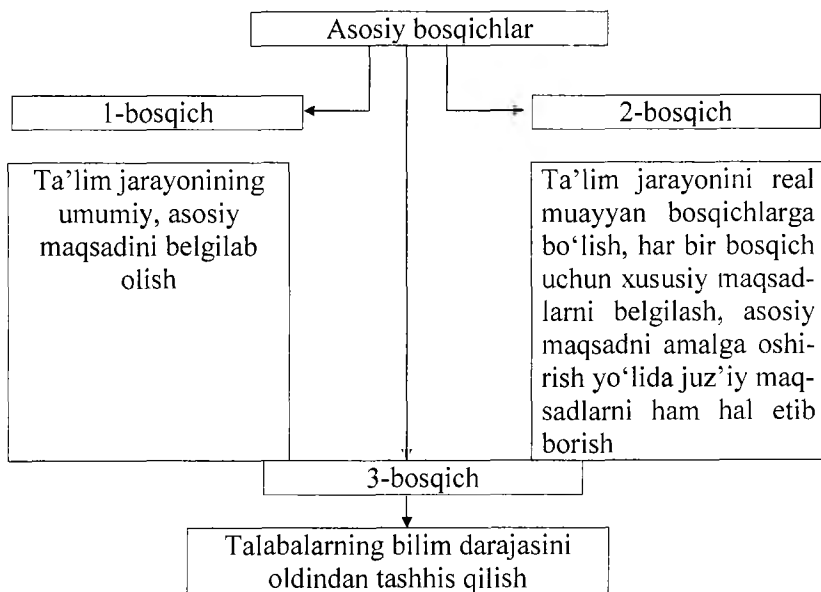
Asosiy bosqichlar

1-bosqich

2-bosqich

Ta’lim jarayonining umumiy, asosiy maqsadini belgilab olish

Ta’lim jarayonini real muayyan bosqichlarga bo‘lish, har bir bosqich uchun xususiy maqsadlarni belgilash, asosiy maqsadni amalga oshirish yo‘lida juz’iy maqsadlarni ham hal etib borish

3-bosqich

Talabalarning bilim darajasini oldindan tashhis qilish